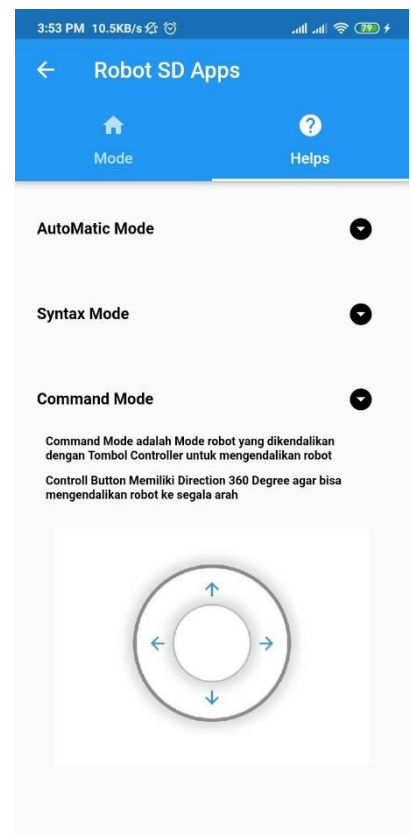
3:53 PM 10.5KB/s

79

Robot SD Apps

Mode

Helps

AutoMatic Mode

Syntax Mode

Command Mode

Command Mode adalah Mode robot yang dikendalikan dengan Tombol Controller untuk mengendalikan robot

Controll Button Memiliki Direction 360 Degree agar bisa mengendalikan robot ke segala arah